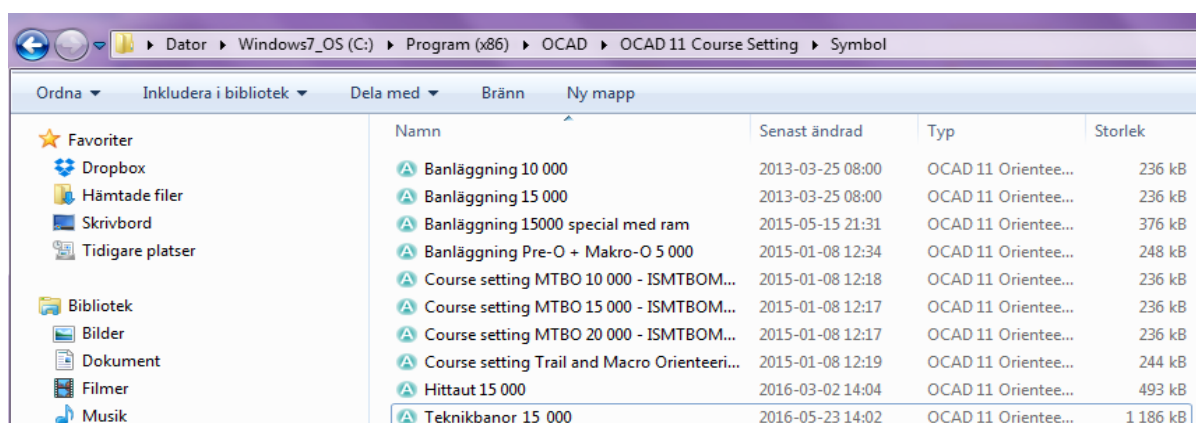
▸ Dator ▸ Windows7_OS (C:) ▸ Program (x86) ▸ OCAD ▸ OCAD 11 Course Setting ▸ Symbol

Ordna ▾ Inkludera i bibliotek ▾ Dela med ▾ Bränn Ny mapp

Favoriter
Dropbox
Hämtade filer
Skrivbord
Tidigare platser

Bibliotek
Bilder
Dokument
Filmer
Musik

| Namn | Senast ändrad | Typ | Storlek |
|---|---|---|---|
| Banläggning 10 000 | 2013-03-25 08:00 | OCAD 11 Orientee... | 236 kB |
| Banläggning 15 000 | 2013-03-25 08:00 | OCAD 11 Orientee... | 236 kB |
| Banläggning 15000 special med ram | 2015-05-15 21:31 | OCAD 11 Orientee... | 376 kB |
| Banläggning Pre-O + Makro-O 5 000 | 2015-01-08 12:34 | OCAD 11 Orientee... | 248 kB |
| Course setting MTBO 10 000 - ISMTBOM... | 2015-01-08 12:18 | OCAD 11 Orientee... | 236 kB |
| Course setting MTBO 15 000 - ISMTBOM... | 2015-01-08 12:17 | OCAD 11 Orientee... | 236 kB |
| Course setting MTBO 20 000 - ISMTBOM... | 2015-01-08 12:17 | OCAD 11 Orientee... | 236 kB |
| Course setting Trail and Macro Orienteeri... | 2015-01-08 12:19 | OCAD 11 Orientee... | 244 kB |
| Hittaut 15 000 | 2016-03-02 14:04 | OCAD 11 Orientee... | 493 kB |
| Teknikbanor 15 000 | 2016-05-23 14:02 | OCAD 11 Orientee... | 1 186 kB |